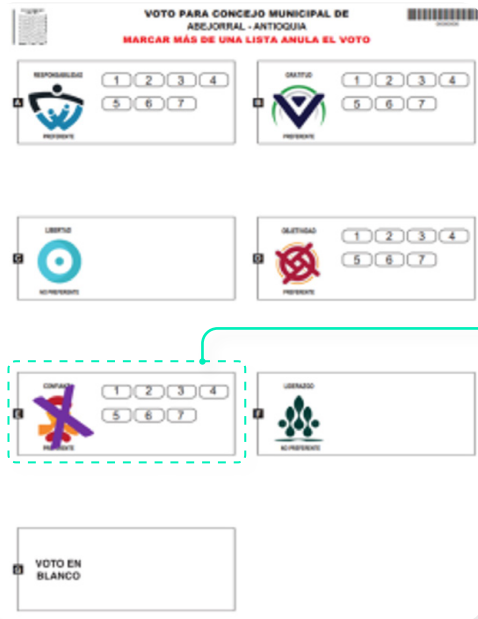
VOTO PARA CONCEJO MUNICIPAL DE
ABEJORRAL - ANTIOQUIA
MARCAR MÁS DE UNA LISTA ANULA EL VOTO

A
RESPONSABILIDAD
PREFERENTE
1 2 3 4
5 6 7

B
GRATITUD
PREFERENTE
1 2 3 4
5 6 7

C
LIBERTAD
NO PREFERENTE

D
OBJETIVIDAD
PREFERENTE
1 2 3 4
5 6 7

E
CONFIANZA
PREFERENTE
1 2 3 4
5 6 7

F
LIDERAZGO
NO PREFERENTE

G
VOTO EN BLANCO